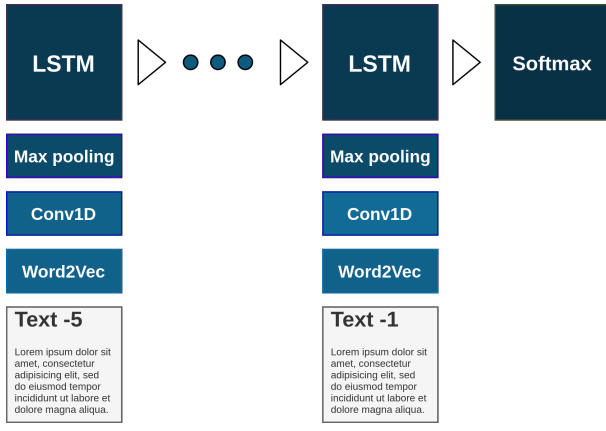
LSTM

Max pooling

Conv1D

Word2Vec

Text -5

Lorem ipsum dolor sit amet, consectetur adipisicing elit, sed do eiusmod tempor incididunt ut labore et dolore magna aliqua.

LSTM

Max pooling

Conv1D

Word2Vec

Text -1

Lorem ipsum dolor sit amet, consectetur adipisicing elit, sed do eiusmod tempor incididunt ut labore et dolore magna aliqua.

Softmax